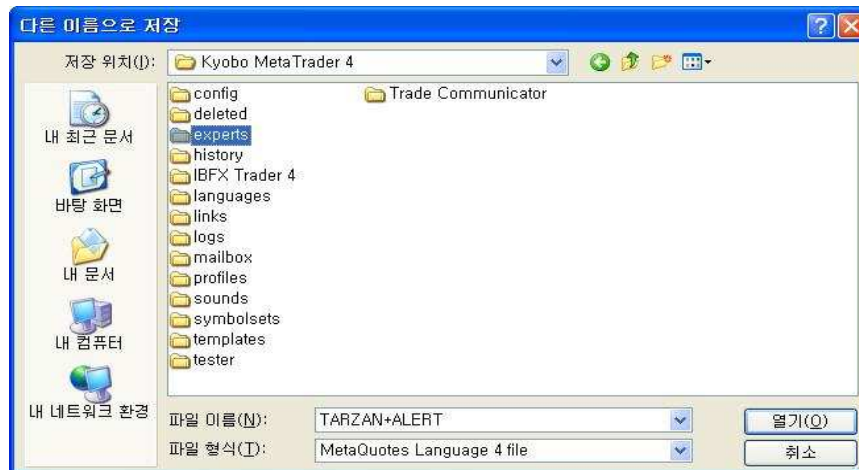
다른 이름으로 저장

저장 위치(I): Kyobo MetaTrader 4

내 최근 문서
바탕 화면
내 문서
내 컴퓨터
내 네트워크 환경

config
deleted
experts
history
IBFX Trader 4
languages
links
logs
mailbox
profiles
sounds
symbolsets
templates
tester
Trade Communicator

파일 이름(N): TARZAN+ALERT
파일 형식(T): MetaQuotes Language 4 file

열기(O)
취소